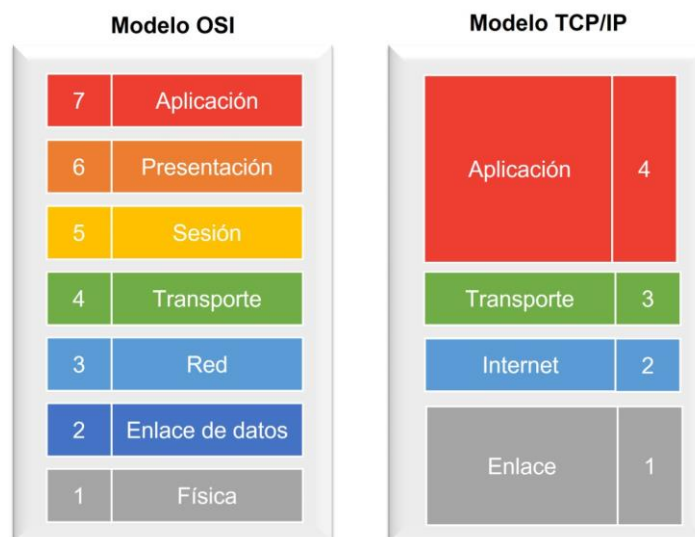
Modelo OSI

| | |
|---|---|
| 7 | Aplicación |
| 6 | Presentación |
| 5 | Sesión |
| 4 | Transporte |
| 3 | Red |
| 2 | Enlace de datos |
| 1 | Física |

Modelo TCP/IP

| | |
|---|---|
| Aplicación | 4 |
| Transporte | 3 |
| Internet | 2 |
| Enlace | 1 |